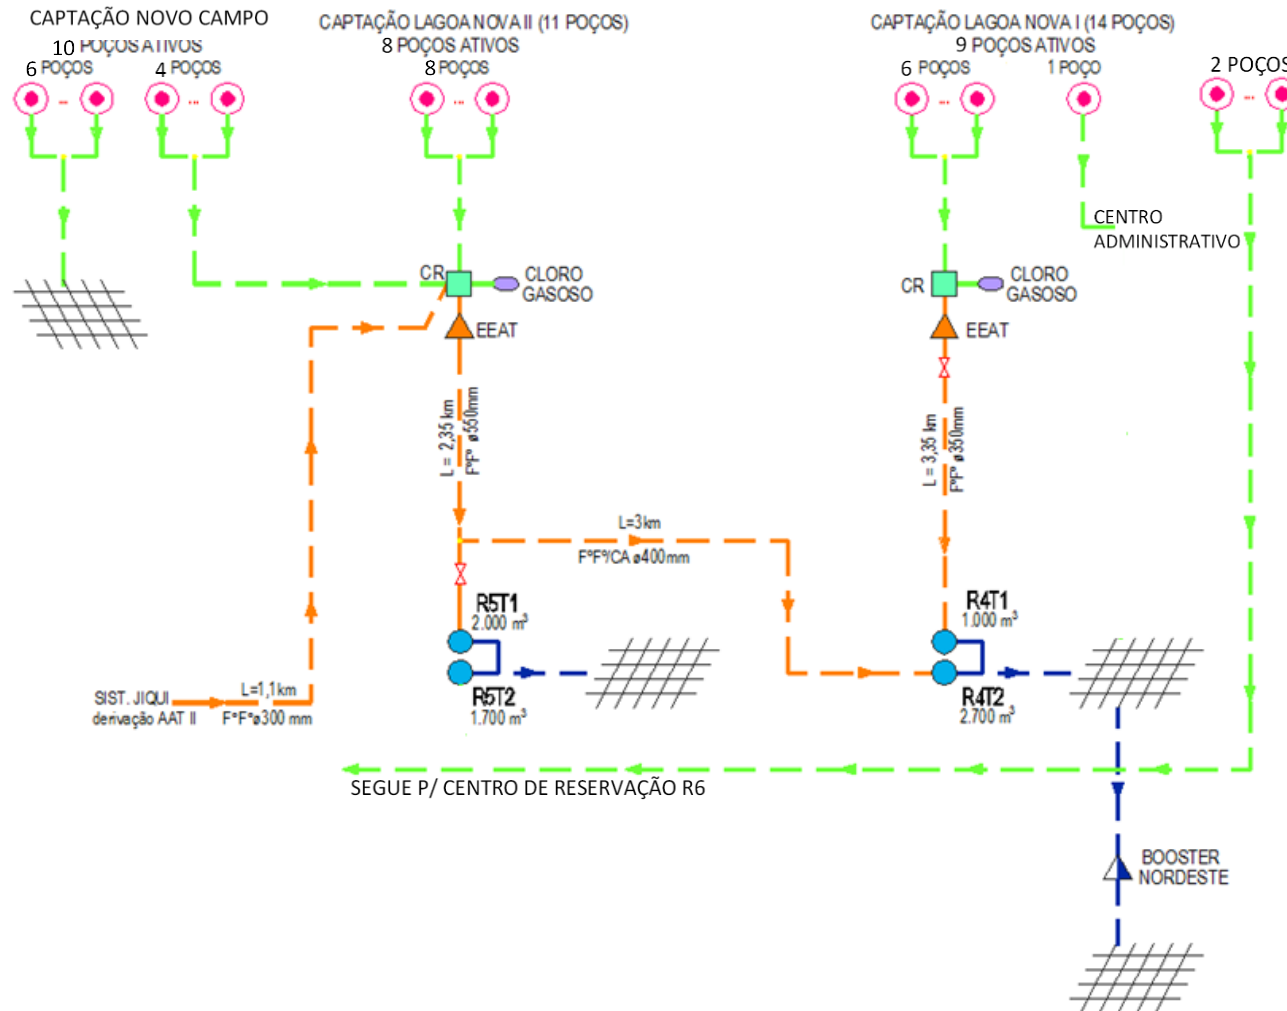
CAPTAÇÃO NOVO CAMPO
10 POÇOS ATIVOS
6 POÇOS
4 POÇOS

CAPTAÇÃO LAGOA NOVA II (11 POÇOS)
8 POÇOS ATIVOS
8 POÇOS

CAPTAÇÃO LAGOA NOVA I (14 POÇOS)
9 POÇOS ATIVOS
6 POÇOS
1 POÇO

2 POÇOS

CENTRO ADMINISTRATIVO

CR
CLORO GASOSO
EEAT

CR
CLORO GASOSO
EEAT

L = 2,35 km
F°F° ø550mm

L = 3,35 km
F°F° ø350mm

L=3km
F°F°/CA ø400mm

R5T1
2.000 $m^3$
R5T2
1.700 $m^3$

R4T1
1.000 $m^3$
R4T2
2.700 $m^3$

SIST. JIQUI
derivação AAT II
L=1,1km
F°F°ø300 mm

SEGUE P/ CENTRO DE RESERVAÇÃO R6

BOOSTER NORDESTE